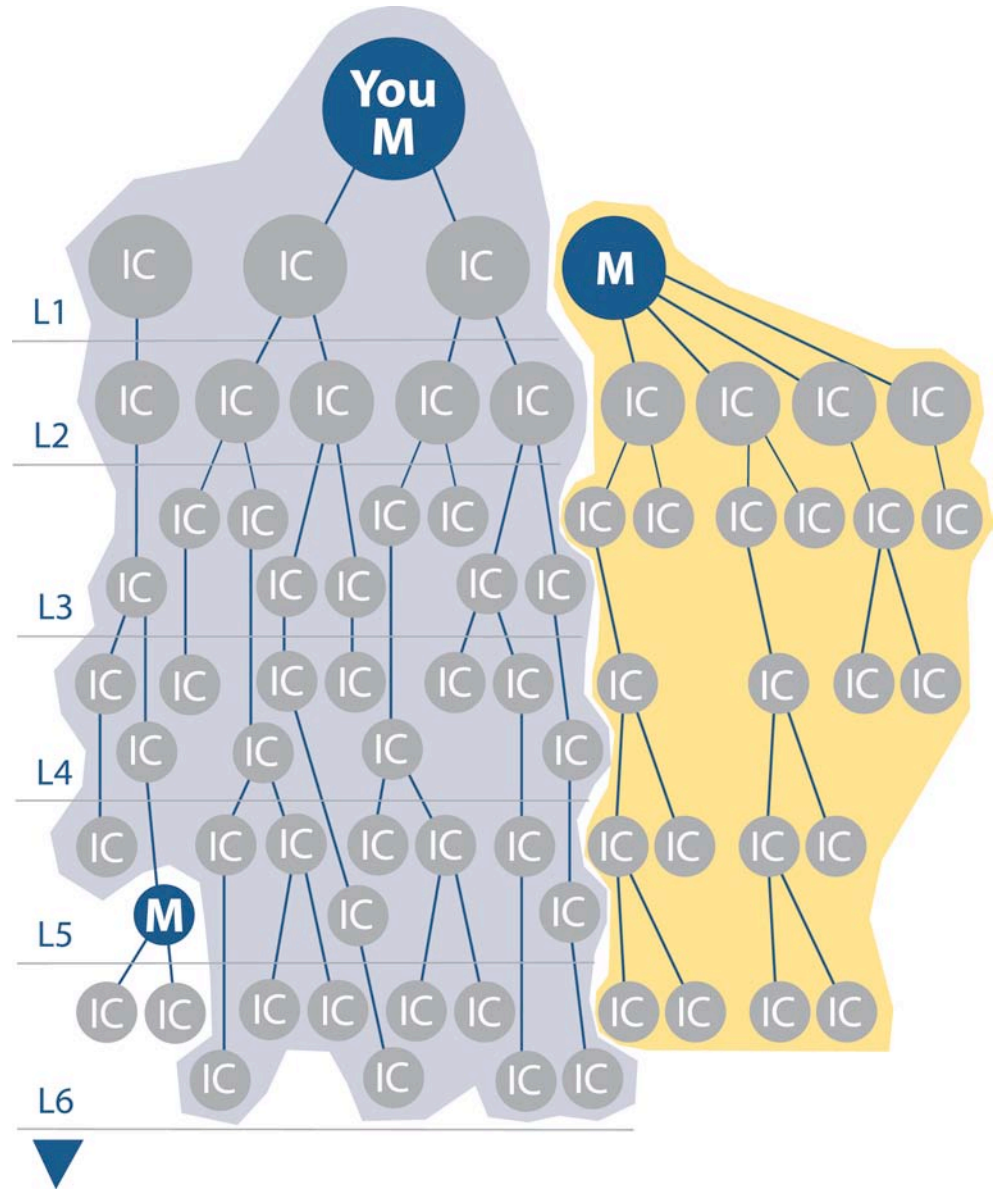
You
M

IC IC IC M
L1
IC IC IC IC IC IC IC IC IC
L2
IC IC IC IC IC IC IC IC IC IC
IC IC IC IC IC
L3
IC IC IC IC IC IC IC IC IC
IC IC IC IC
L4
IC IC IC IC IC IC IC IC IC IC
M IC IC
L5
IC IC IC IC IC IC IC IC IC IC
IC IC IC IC
L6